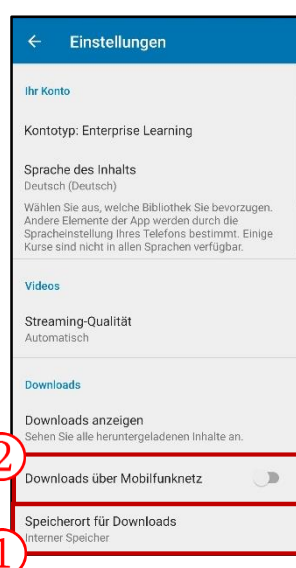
Einstellungen

Ihr Konto

Kontotyp: Enterprise Learning

Sprache des Inhalts
Deutsch (Deutsch)
Wählen Sie aus, welche Bibliothek Sie bevorzugen. Andere Elemente der App werden durch die Spracheinstellung Ihres Telefons bestimmt. Einige Kurse sind nicht in allen Sprachen verfügbar.

Videos

Streaming-Qualität
Automatisch

Downloads

Downloads anzeigen
Sehen Sie alle heruntergeladenen Inhalte an.

2

Downloads über Mobilfunknetz

Speicherort für Downloads
Interner Speicher

1